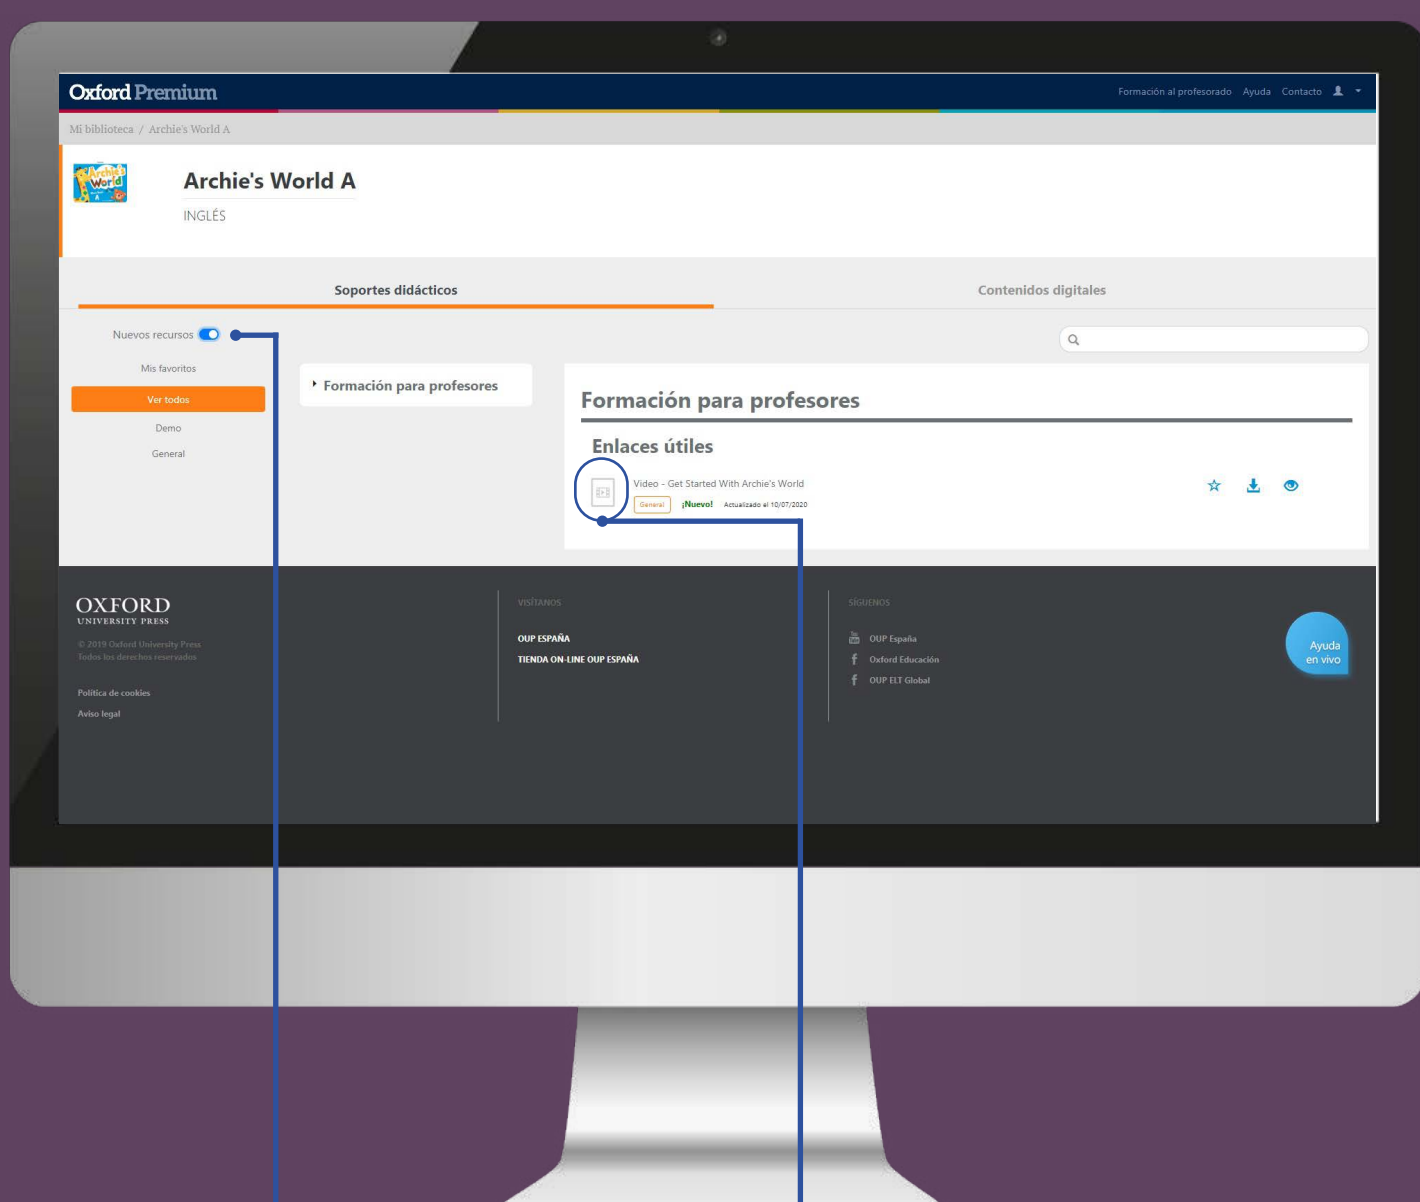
Oxford Premium

Formación al profesorado Ayuda Contacto

Mi biblioteca / Archie's World A

Archie's World A

INGLÉS

Soportes didácticos

Contenidos digitales

Nuevos recursos

Mis favoritos

Ver todos

Demo

General

Formación para profesores

Formación para profesores

Enlaces útiles

Video - Get Started With Archie's World

General ¡Nuevo! Actualizado el 10/07/2020

OXFORD
UNIVERSITY PRESS

© 2019 Oxford University Press
Todos los derechos reservados

Política de cookies

Aviso legal

VISÍTANOS

OUP ESPAÑA

TIENDA ON-LINE OUP ESPAÑA

SÍGUENOS

OUP España

Oxford Educación

OUP ELT Global

Ayuda en vivo